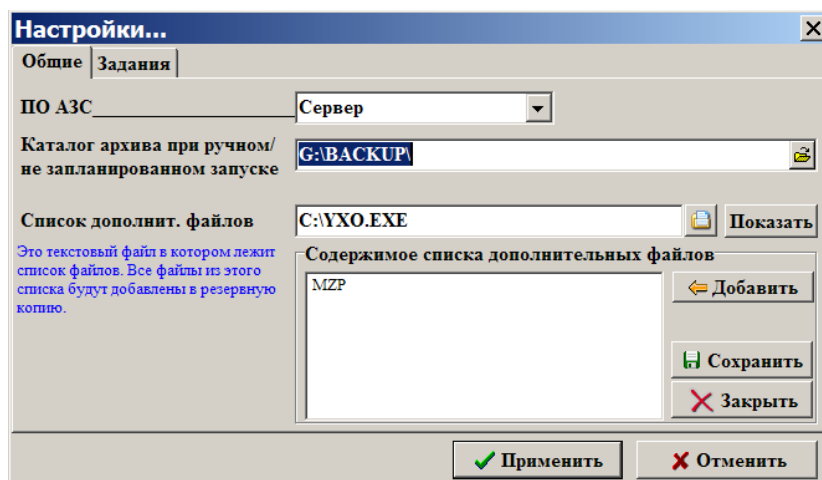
Настройки...

Общие | Задания

ПО АЗС

Сервер

Каталог архива при ручном/ не запланированном запуске

G:\BACKUP\

Список дополнит. файлов

C:\YXO.EXE

Показать

Это текстовый файл в котором лежит список файлов. Все файлы из этого списка будут добавлены в резервную копию.

Содержимое списка дополнительных файлов

MZP

Добавить

Сохранить

Закрыть

Применить

Отменить